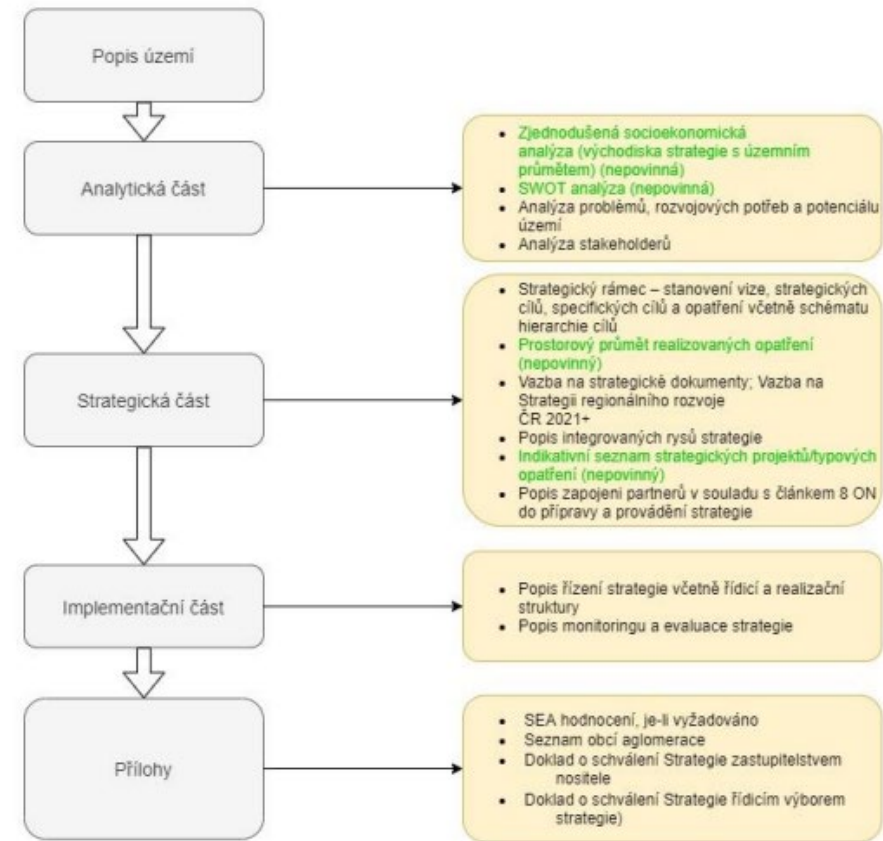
Popis území

Analytická část

- Zjednodušená socioekonomická analýza (východiska strategie s územním průmětem) (nepovinná)
- SWOT analýza (nepovinná)
- Analýza problémů, rozvojových potřeb a potenciálu území
- Analýza stakeholderů

Strategická část

- Strategický rámec – stanovení vize, strategických cílů, specifických cílů a opatření včetně schématu hierarchie cílů
- Prostorový průmět realizovaných opatření (nepovinný)
- Vazba na strategické dokumenty; Vazba na Strategii regionálního rozvoje ČR 2021+
- Popis integrovaných rysů strategie
- Indikativní seznam strategických projektů/typových opatření (nepovinný)
- Popis zapojení partnerů v souladu s článkem 8 ON do přípravy a provádění strategie

Implementační část

- Popis řízení strategie včetně řídicí a realizační struktury
- Popis monitoringu a evaluace strategie

Přílohy

- SEA hodnocení, je-li vyžadováno
- Seznam obcí aglomerace
- Doklad o schválení Strategie zastupitelstvem nositele
- Doklad o schválení Strategie řídicím výborem strategie)